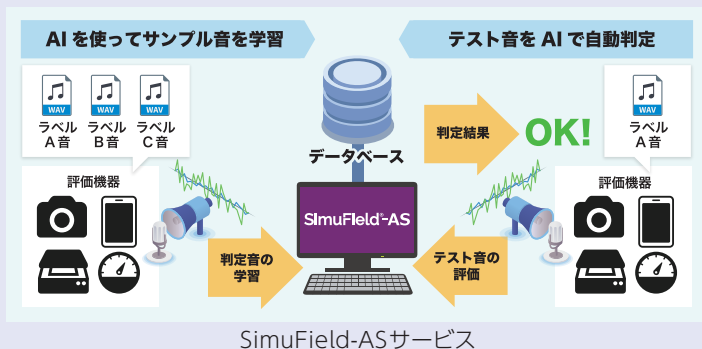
AI を使ってサンプル音を学習

テスト音を AI で自動判定

WAV
ラベル
A 音

WAV
ラベル
B 音

WAV
ラベル
C 音

データベース

判定結果

OK!

WAV
ラベル
A 音

評価機器

SimuField-AS

評価機器

判定音の
学習

テスト音の
評価

SimuField-ASサービス